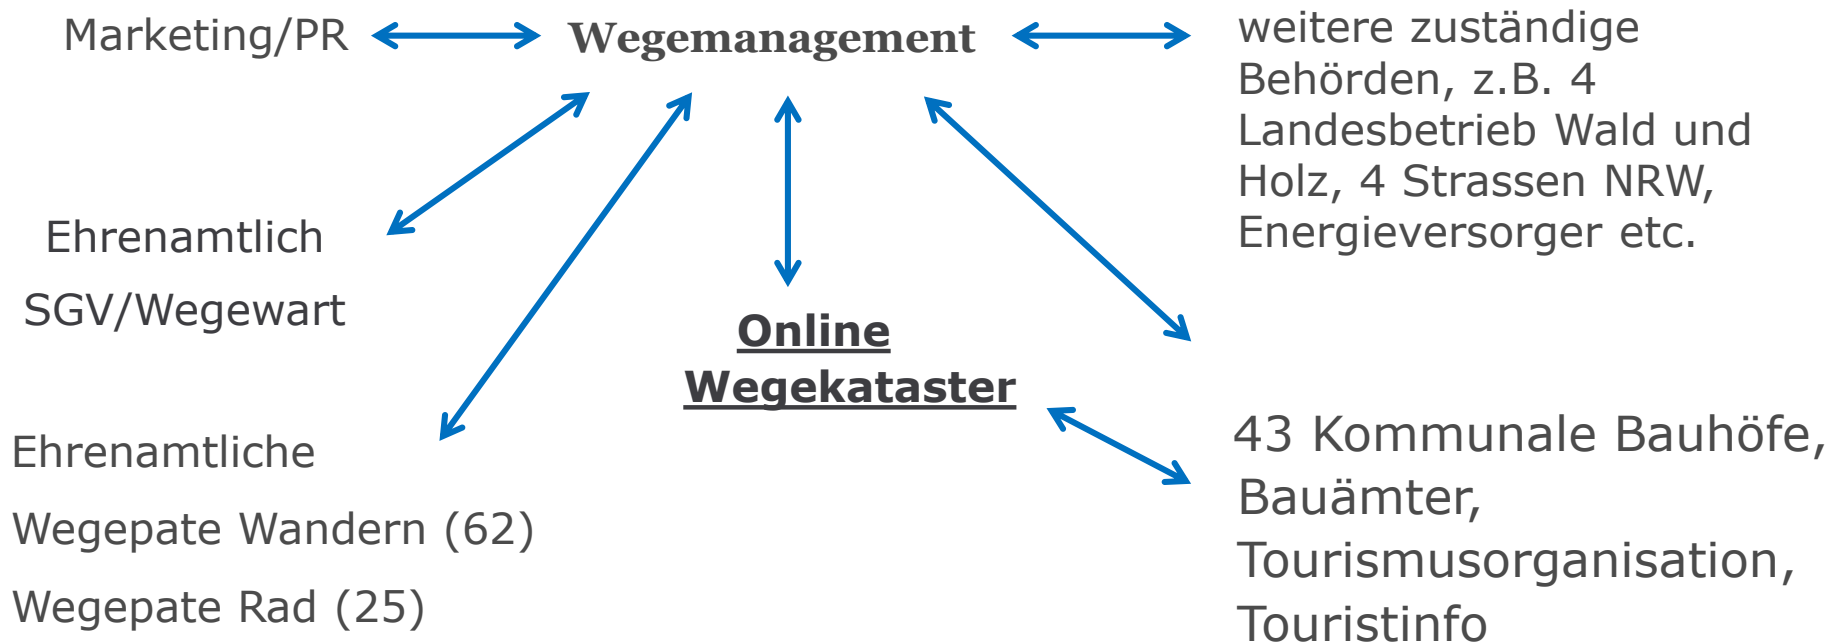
Marketing/PR

Wegemanagement

weitere zuständige Behörden, z.B. 4 Landesbetrieb Wald und Holz, 4 Strassen NRW, Energieversorger etc.

Ehrenamtlich

SGV/Wegewart

Online Wegekataster

Ehrenamtliche

Wegepate Wandern (62)

Wegepate Rad (25)

43 Kommunale Bauhöfe, Bauämter, Tourismusorganisation, Touristinfo